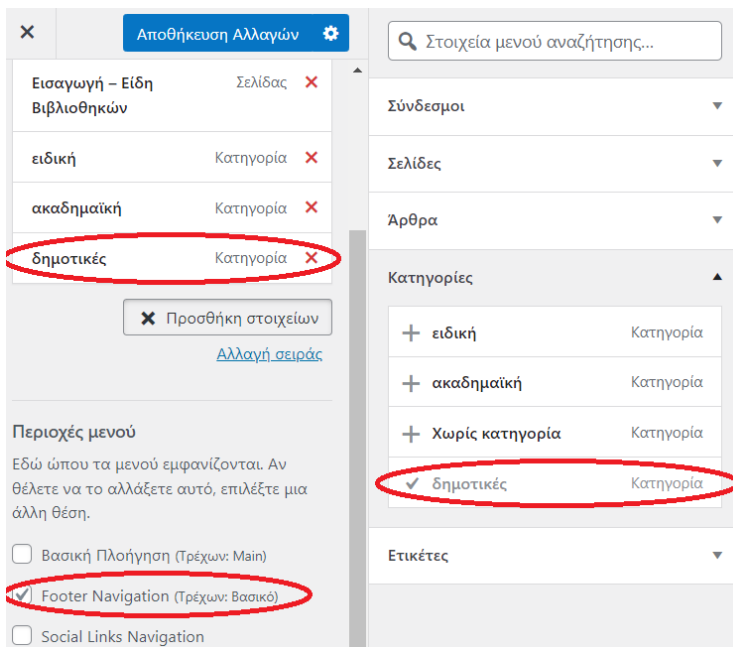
Αποθήκευση Αλλαγών

Εισαγωγή – Είδη Βιβλιοθηκών Σελίδας

ειδική Κατηγορία

ακαδημαϊκή Κατηγορία

δημοτικές Κατηγορία

Προσθήκη στοιχείων

Αλλαγή σειράς

Περιοχές μενού

Εδώ ώπου τα μενού εμφανίζονται. Αν θέλετε να το αλλάξετε αυτό, επιλέξτε μια άλλη θέση.

Βασική Πλοήγηση (Τρέχων: Main)

Footer Navigation (Τρέχων: Βασικό)

Social Links Navigation

Στοιχεία μενού αναζήτησης...

Σύνδεσμοι

Σελίδες

Άρθρα

Κατηγορίες

ειδική Κατηγορία

ακαδημαϊκή Κατηγορία

Χωρίς κατηγορία Κατηγορία

δημοτικές Κατηγορία

Ετικέτες